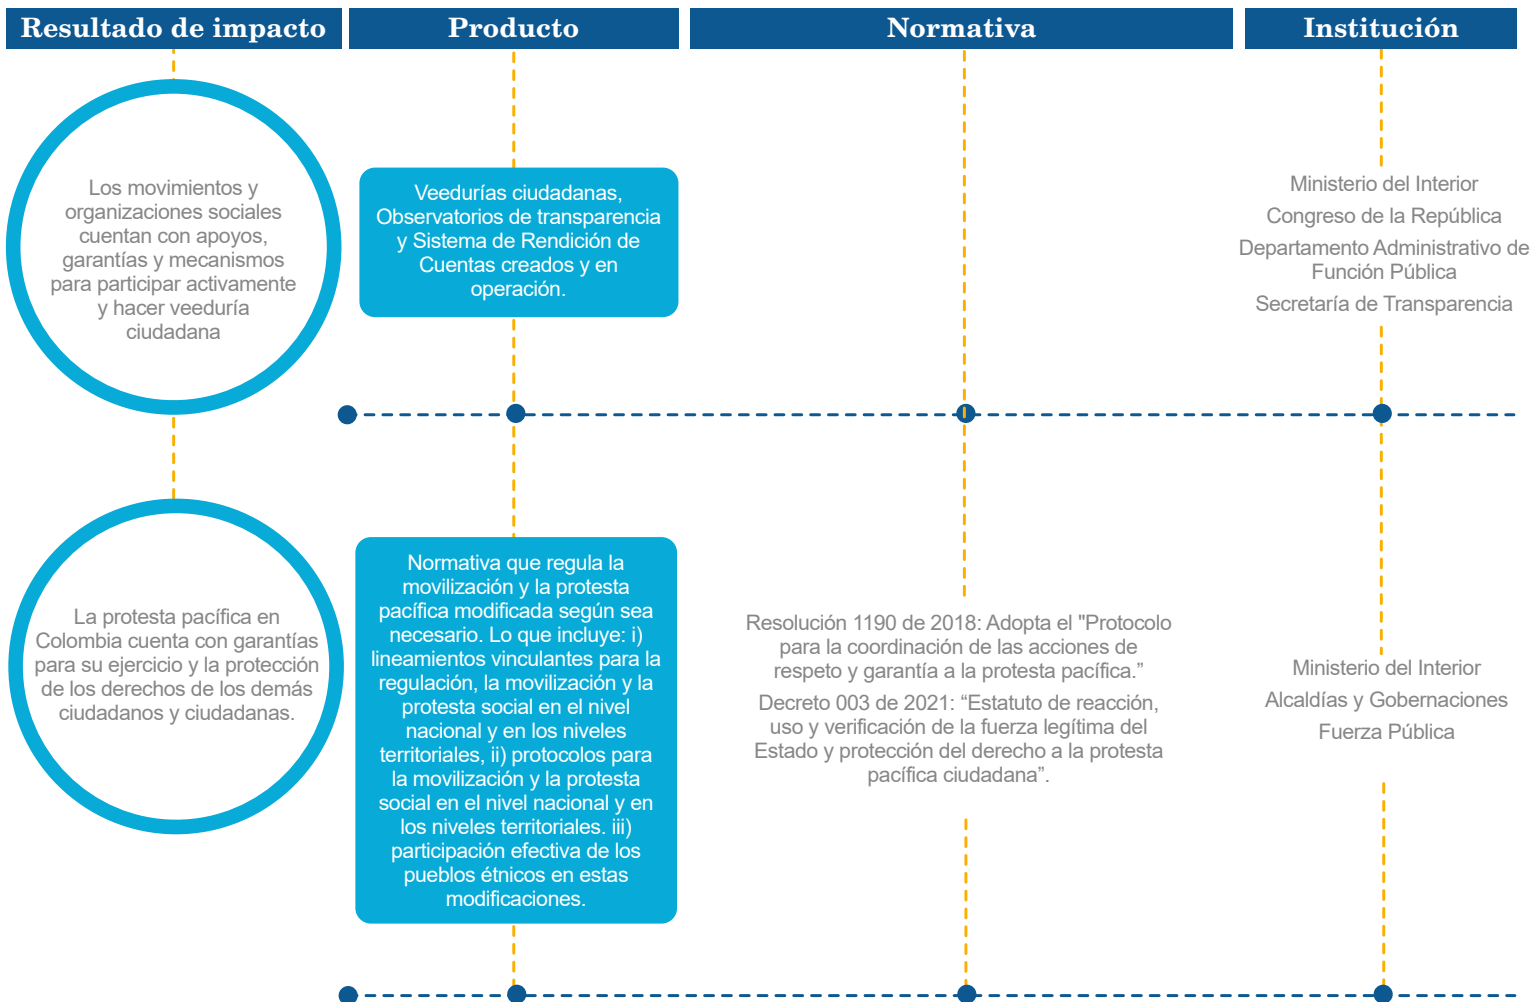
| Resultado de impacto | Producto | Normativa | Institución |
|---|---|---|---|
| Los movimientos y organizaciones sociales cuentan con apoyos, garantías y mecanismos para participar activamente y hacer veeduría ciudadana | Veedurías ciudadanas, Observatorios de transparencia y Sistema de Rendición de Cuentas creados y en operación. | | Ministerio del Interior<br>Congreso de la República<br>Departamento Administrativo de Función Pública<br>Secretaría de Transparencia |
| La protesta pacífica en Colombia cuenta con garantías para su ejercicio y la protección de los derechos de los demás ciudadanos y ciudadanas. | Normativa que regula la movilización y la protesta pacífica modificada según sea necesario. Lo que incluye: i) lineamientos vinculantes para la regulación, la movilización y la protesta social en el nivel nacional y en los niveles territoriales, ii) protocolos para la movilización y la protesta social en el nivel nacional y en los niveles territoriales. iii) participación efectiva de los pueblos étnicos en estas modificaciones. | Resolución 1190 de 2018: Adopta el "Protocolo para la coordinación de las acciones de respeto y garantía a la protesta pacífica."<br>Decreto 003 de 2021: “Estatuto de reacción, uso y verificación de la fuerza legítima del Estado y protección del derecho a la protesta pacífica ciudadana”. | Ministerio del Interior<br>Alcaldías y Gobernaciones<br>Fuerza Pública |